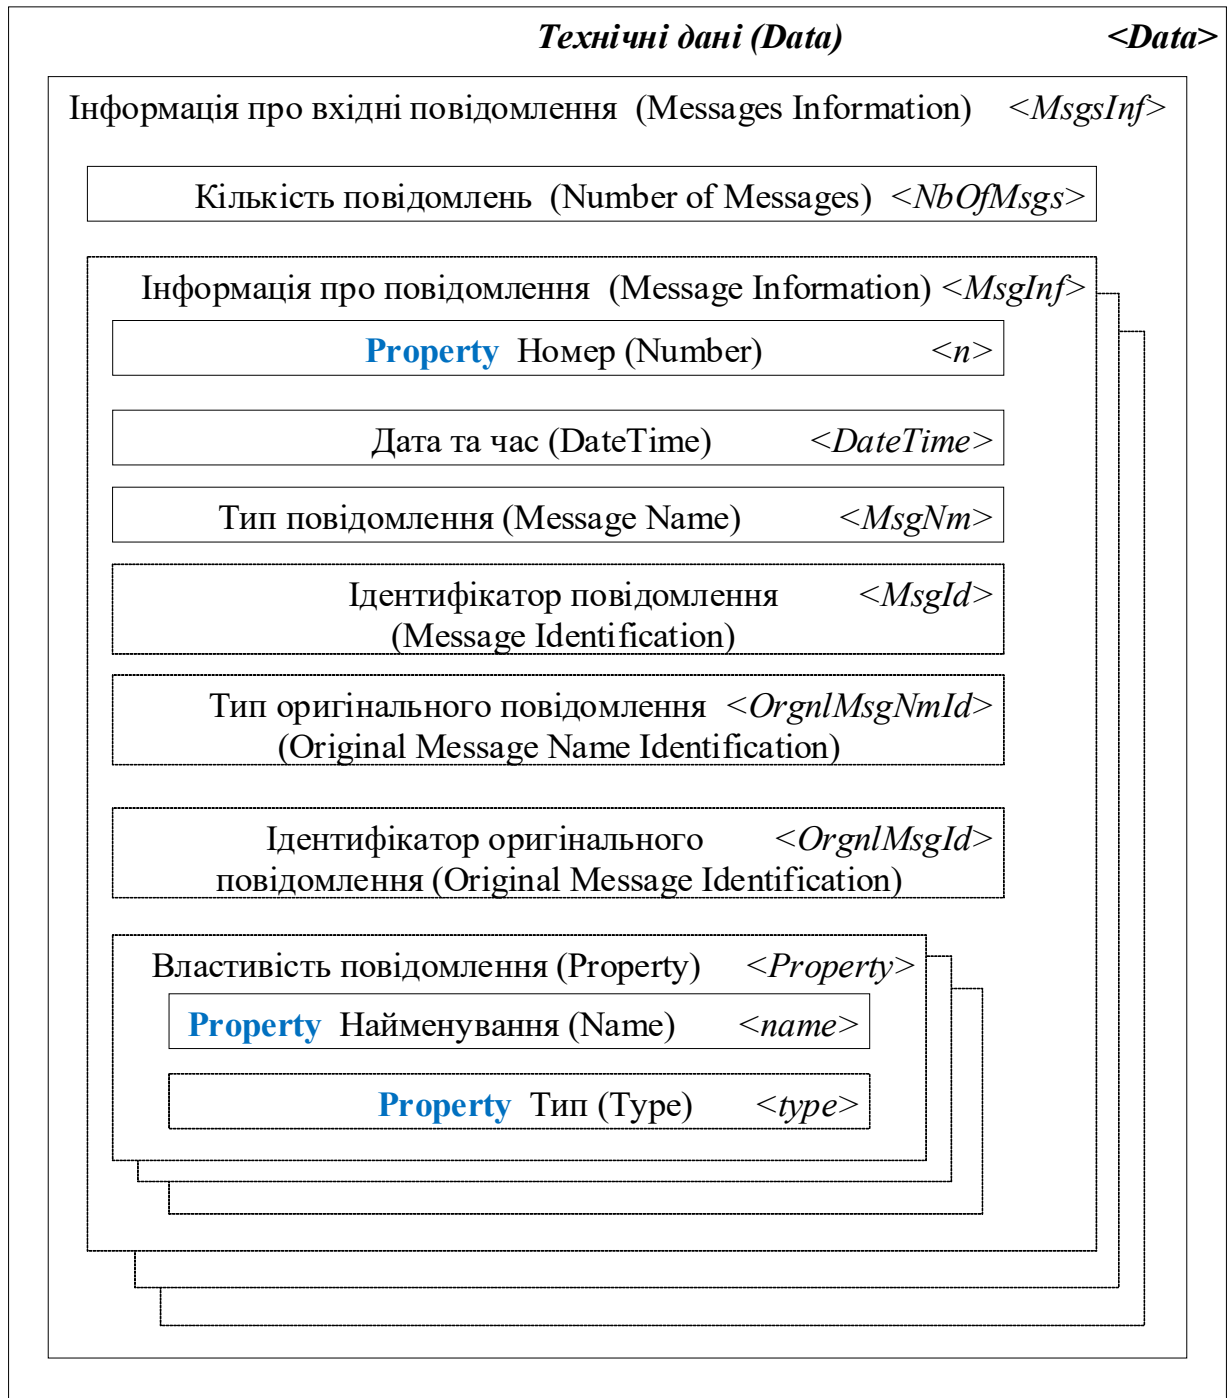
Технічні дані (Data) <Data>

Інформація про вхідні повідомлення (Messages Information) <MsgsInf>

Кількість повідомлень (Number of Messages) <NbOfMsgs>

Інформація про повідомлення (Message Information) <MsgInf>

Property Номер (Number) <n>

Дата та час (DateTime) <DateTime>

Тип повідомлення (Message Name) <MsgNm>

Ідентифікатор повідомлення (Message Identification) <MsgId>

Тип оригінального повідомлення (Original Message Name Identification) <OrgnlMsgNmId>

Ідентифікатор оригінального повідомлення (Original Message Identification) <OrgnlMsgId>

Властивість повідомлення (Property) <Property>

Property Найменування (Name) <name>

Property Тип (Type) <type>